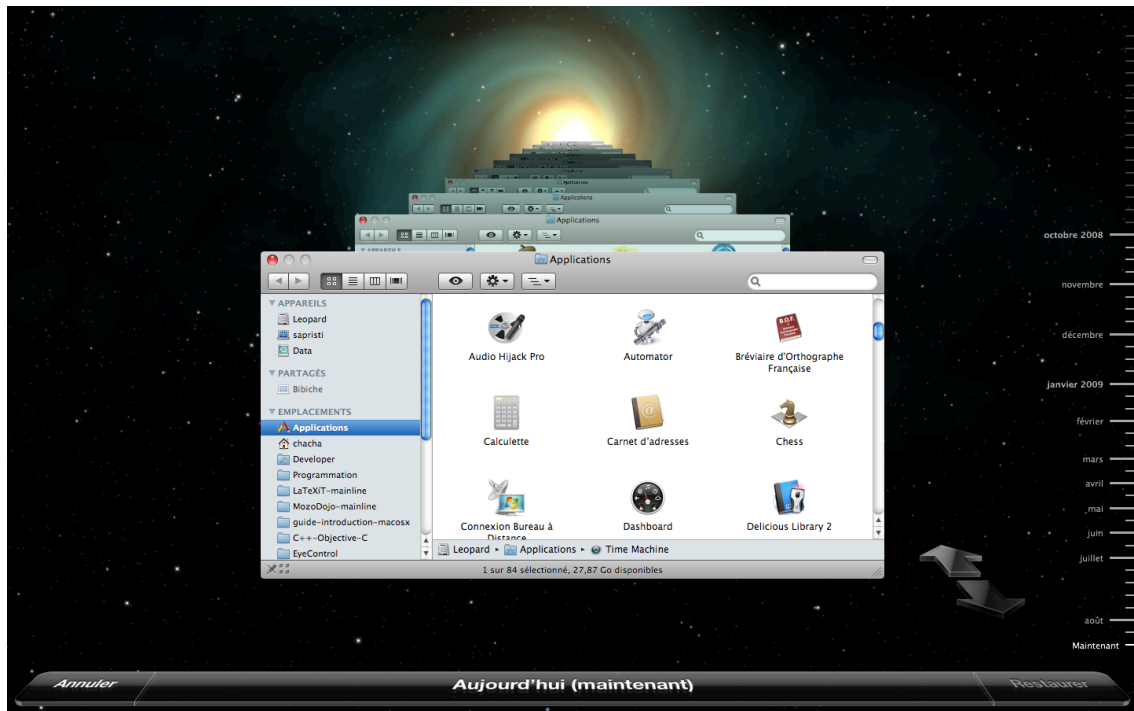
Applications

Applications

Applications

▼ APPAREILS
Leopard
sapristi
Data
▼ PARTAGÉS
Bibiche
▼ EMPLACEMENTS
Applications
chacha
Developer
Programmation
LaTeXiT-mainline
MozoDojo-mainline
guide-introduction-macosx
C++-Objective-C
EyeControl

Audio Hijack Pro
Automator
Bréviaire d'Orthographe Française
Calculette
Carnet d'adresses
Chess
Connexion Bureau à Distance
Dashboard
Delicious Library 2

Leopard ▸ Applications ▸ Time Machine

1 sur 84 sélectionné, 27,87 Go disponibles

octobre 2008
novembre
décembre
janvier 2009
février
mars
avril
mai
juin
juillet
août
Maintenant

Annuler
Aujourd'hui (maintenant)
Restaurer